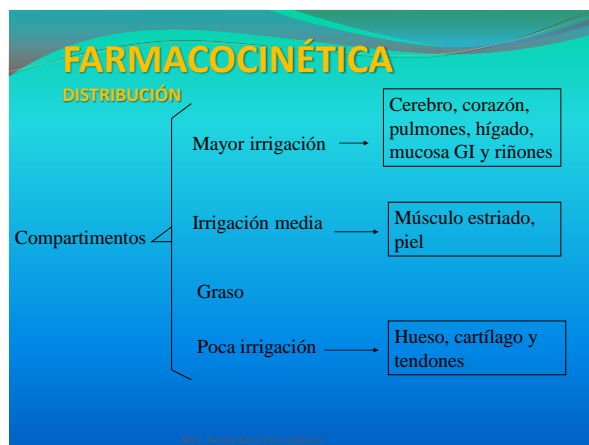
FARMACOCINÉTICA
DISTRIBUCIÓN

Compartimentos

Mayor irrigación

Cerebro, corazón, pulmones, hígado, mucosa GI y riñones

Irrigación media

Músculo estriado, piel

Graso

Poca irrigación

Hueso, cartílago y tendones

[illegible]